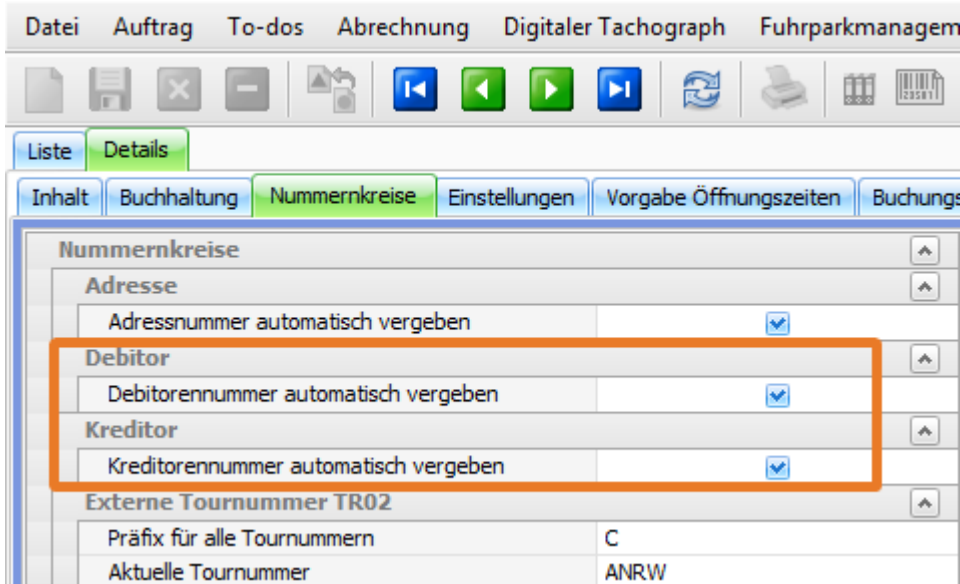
Datei Auftrag To-dos Abrechnung Digitaler Tachograph Fuhrparkmanagem

Liste Details

Inhalt Buchhaltung Nummernkreise Einstellungen Vorgabe Öffnungszeiten Buchungs

Nummernkreise
Adresse
Adressnummer automatisch vergeben
Debitor
Debitorennummer automatisch vergeben
Kreditor
Kreditorennummer automatisch vergeben
Externe Tournummer TR02

| Präfix für alle Tournummern | C |
|---|---|
| Aktuelle Tournummer | ANRW |